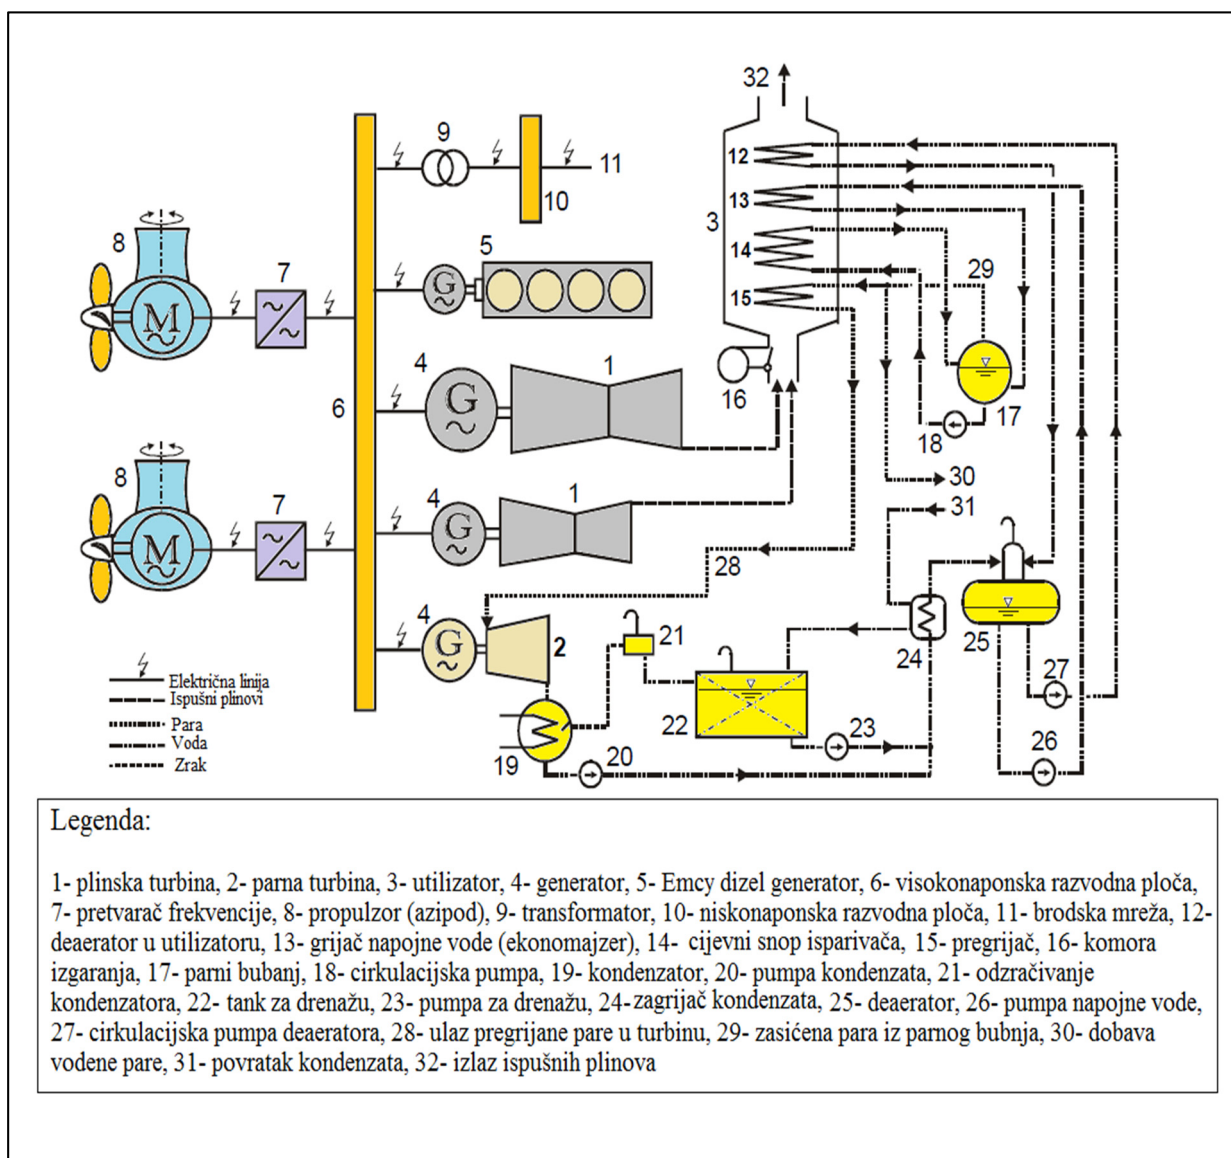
32

9

11

10

3

12

13

14

15

5

8

7

29

M

G

4

1

6

16

17

18

30

31

8

7

4

1

M

G

28

4

21

G

2

24

25

27

22

23

26

19

20

Električna linija
Ispušni plinovi
Para
Voda
Zrak

Legenda:

1- plinska turbina, 2- parna turbina, 3- utilizator, 4- generator, 5- Emcy dizel generator, 6- visokonaponska razvodna ploča, 7- pretvarač frekvencije, 8- propulzor (azipod), 9- transformator, 10- niskonaponska razvodna ploča, 11- brodska mreža, 12- deaerator u utilizatoru, 13- grijač napojne vode (ekonomajzer), 14- cijevni snop isparivača, 15- pregrijač, 16- komora izgaranja, 17- parni bubanj, 18- cirkulacijska pumpa, 19- kondenzator, 20- pumpa kondenzata, 21- odzračivanje kondenzatora, 22- tank za drenažu, 23- pumpa za drenažu, 24-zagrijač kondenzata, 25- deaerator, 26- pumpa napojne vode, 27- cirkulacijska pumpa deaeratora, 28- ulaz pregrijane pare u turbinu, 29- zasićena para iz parnog bubnja, 30- dobava vodene pare, 31- povratak kondenzata, 32- izlaz ispušnih plinova